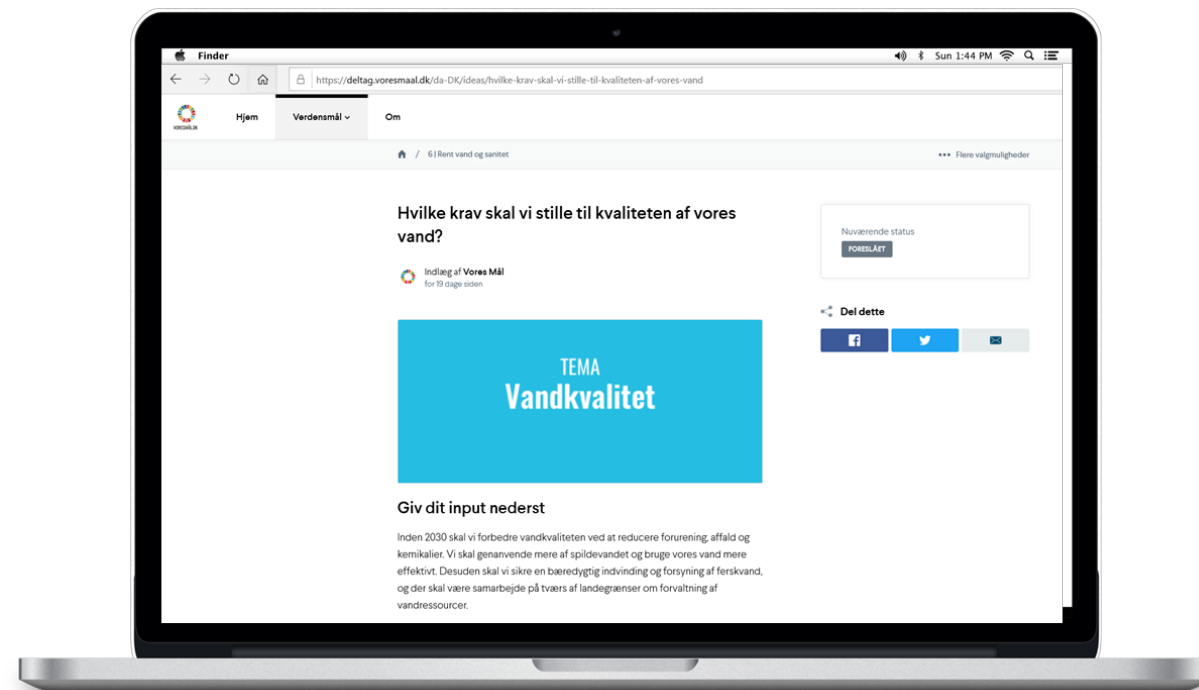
Finder

Sun 1:44 PM

https://deltag.voresmaal.dk/da-DK/ideas/hvilke-krav-skal-vi-stille-til-kvaliteten-af-vores-vand

VORESMÅL.DK

Hjem

Verdensmål

Om

6 | Rent vand og sanitet

Flere valgmuligheder

Hvilke krav skal vi stille til kvaliteten af vores vand?

Indlæg af Vores Mål
for 19 dage siden

TEMA
Vandkvalitet

Giv dit input nederst

Inden 2030 skal vi forbedre vandkvaliteten ved at reducere forurening, affald og kemikalier. Vi skal genanvende mere af spildevandet og bruge vores vand mere effektivt. Desuden skal vi sikre en bæredygtig indvinding og forsyning af ferskvand, og der skal være samarbejde på tværs af landegrænser om forvaltning af vandressourcer.

Nuværende status

FORESLÅET

Del dette